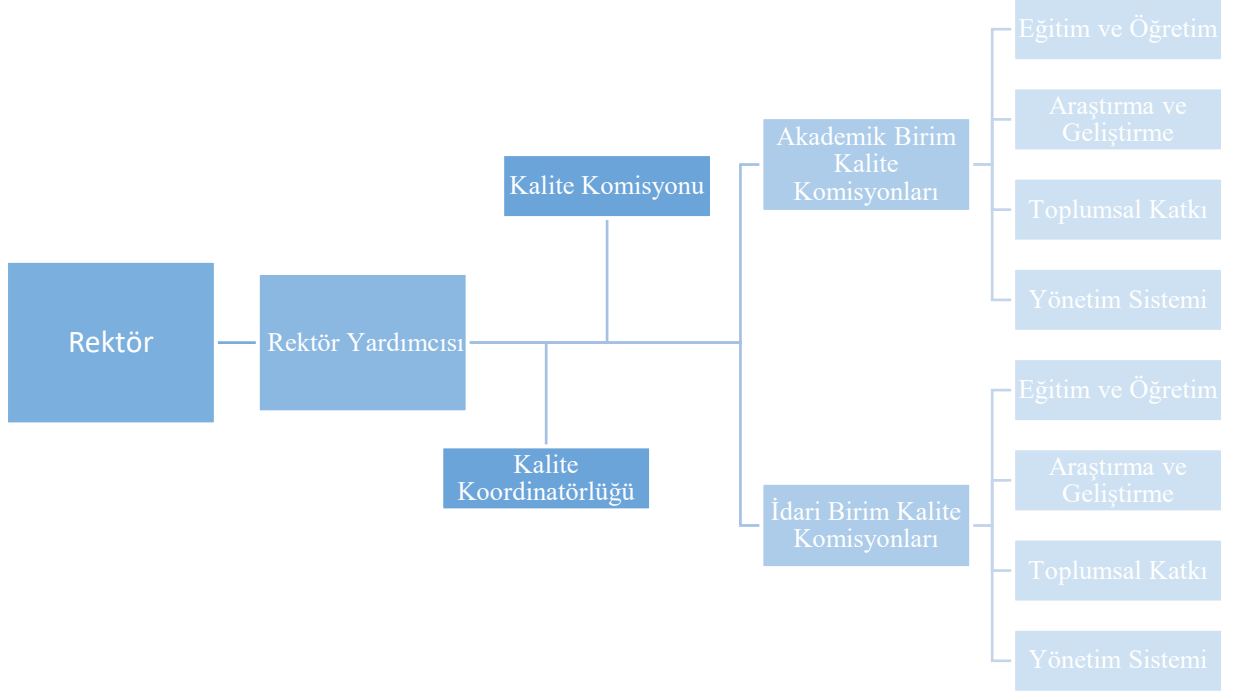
Rektör

Rektör Yardımcısı

Kalite Komisyonu

Kalite Koordinatörlüğü

Akademik Birim Kalite Komisyonları

Eğitim ve Öğretim

Araştırma ve Geliştirme

Toplumsal Katkı

Yönetim Sistemi

İdari Birim Kalite Komisyonları

Eğitim ve Öğretim

Araştırma ve Geliştirme

Toplumsal Katkı

Yönetim Sistemi